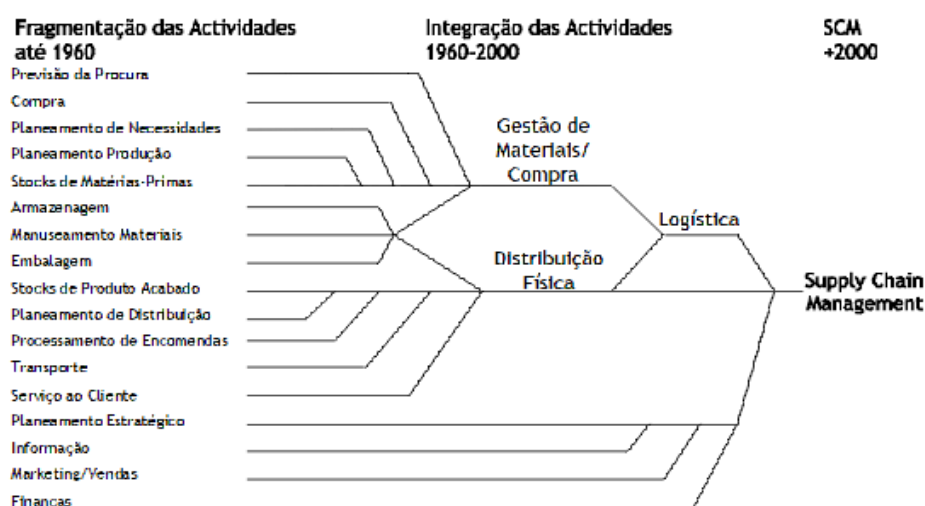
Fragmentação das Actividades até 1960

Integração das Actividades 1960-2000

SCM +2000

Previsão da Procura

Compra

Planeamento de Necessidades

Planeamento Produção

Stocks de Matérias-Primas

Armazenagem

Manuseamento Materiais

Embalagem

Stocks de Produto Acabado

Planeamento de Distribuição

Processamento de Encomendas

Transporte

Serviço ao Cliente

Planeamento Estratégico

Informação

Marketing/Vendas

Finanças

Gestão de Materiais/ Compra

Distribuição Física

Logística

Supply Chain Management